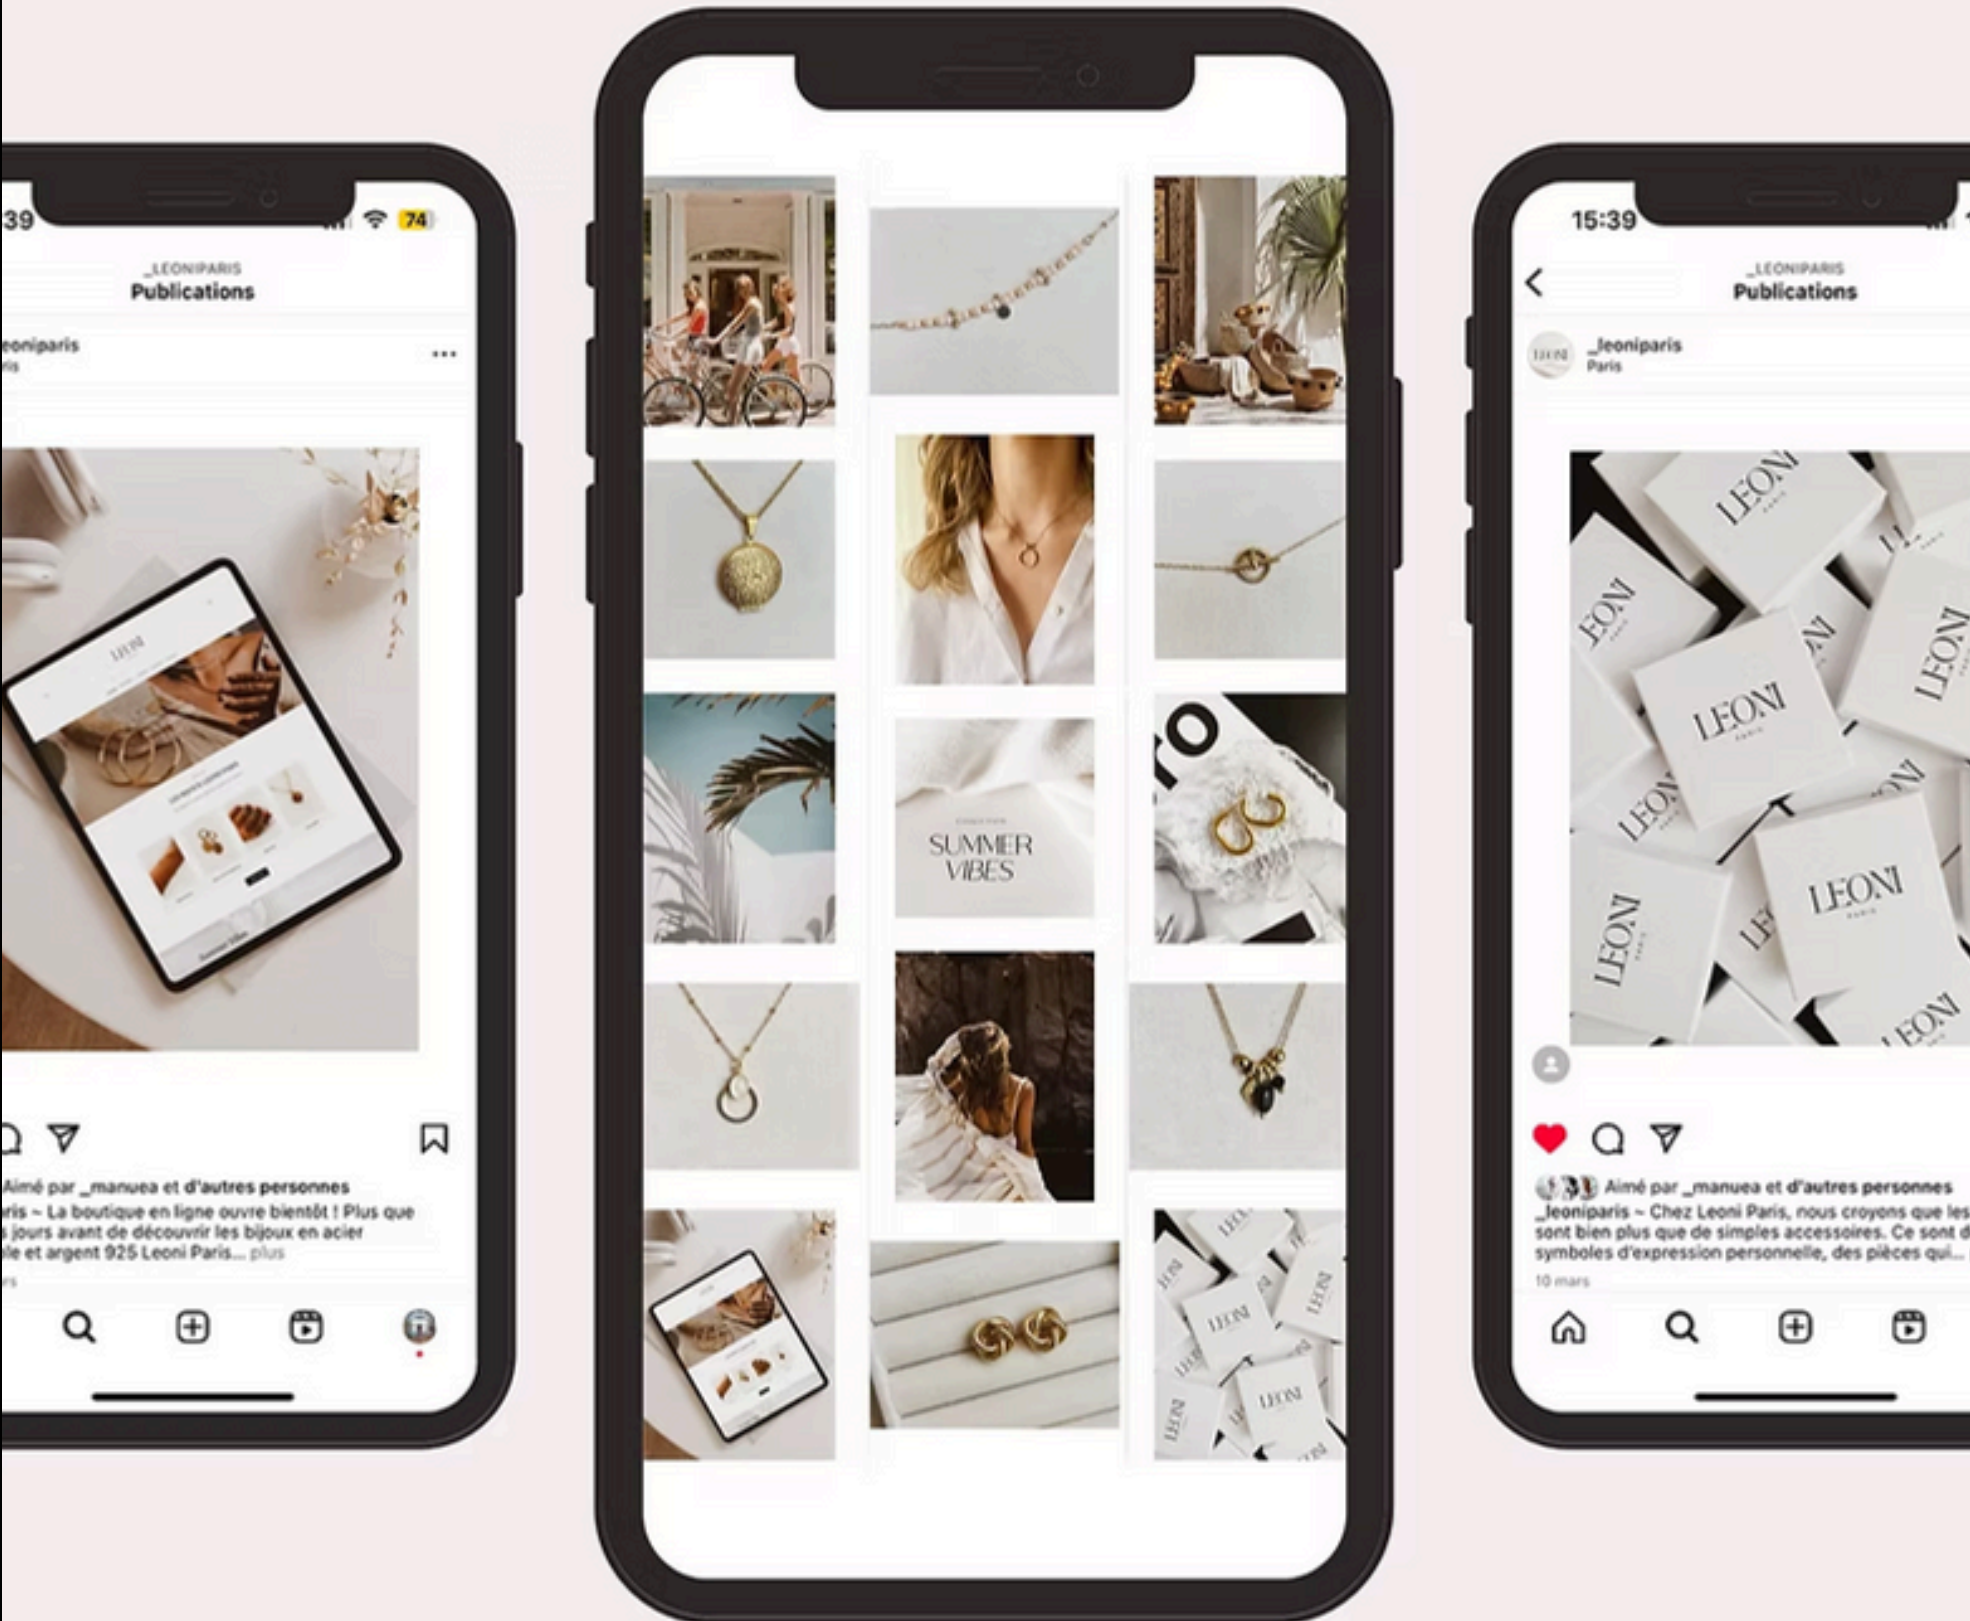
39

74

_LEONIPARIS
Publications

eoniparis
ris

LEONI

Aimé par _manuea et d'autres personnes
ris ~ La boutique en ligne ouvre bientôt ! Plus que
s jours avant de découvrir les bijoux en acier
le et argent 925 Leoni Paris... plus

SUMMER
VIBES

15:39

_LEONIPARIS
Publications

_leoniparis
Paris

LEONI
PARIS

LEONI
PARIS

LEONI
PARIS

LEONI
PARIS

Aimé par _manuea et d'autres personnes
_leoniparis ~ Chez Leoni Paris, nous croyons que les
sont bien plus que de simples accessoires. Ce sont d
symboles d'expression personnelle, des pièces qui...
10 mars